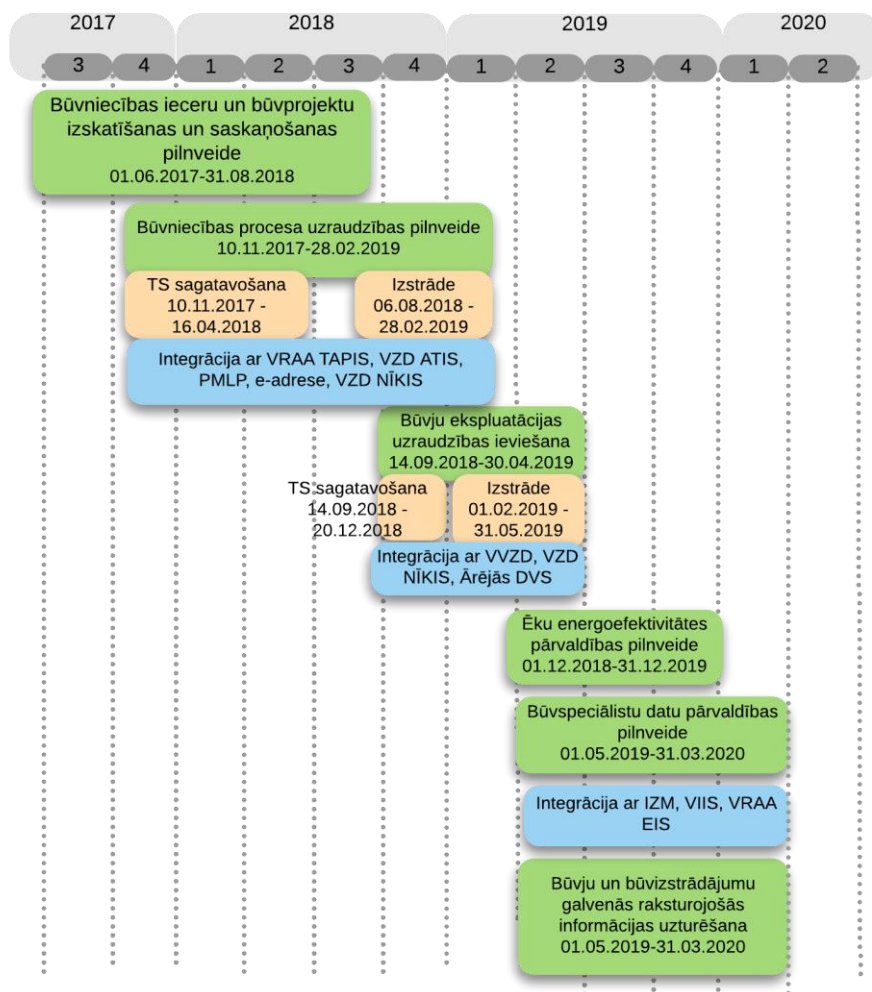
2017 2018 2019 2020

3 4 1 2 3 4 1 2 3 4 1 2

Būvniecības ieceru un būvprojektu izskatīšanas un saskaņošanas pilnveide
01.06.2017-31.08.2018

Būvniecības procesa uzraudzības pilnveide
10.11.2017-28.02.2019

TS sagatavošana
10.11.2017 - 16.04.2018

Izstrāde
06.08.2018 - 28.02.2019

Integrācija ar VRAA TAPIS, VZD ATIS, PMLP, e-adrese, VZD NĪKIS

Būvju ekspluatācijas uzraudzības ieviešana
14.09.2018-30.04.2019

TS sagatavošana
14.09.2018 - 20.12.2018

Izstrāde
01.02.2019 - 31.05.2019

Integrācija ar VVZD, VZD NĪKIS, Ārējās DVS

Ēku energoefektivitātes pārvaldības pilnveide
01.12.2018-31.12.2019

Būvspeciālistu datu pārvaldības pilnveide
01.05.2019-31.03.2020

Integrācija ar IZM, VIIS, VRAA EIS

Būvju un būvizstrādājumu galvenās raksturojošās informācijas uzturēšana
01.05.2019-31.03.2020